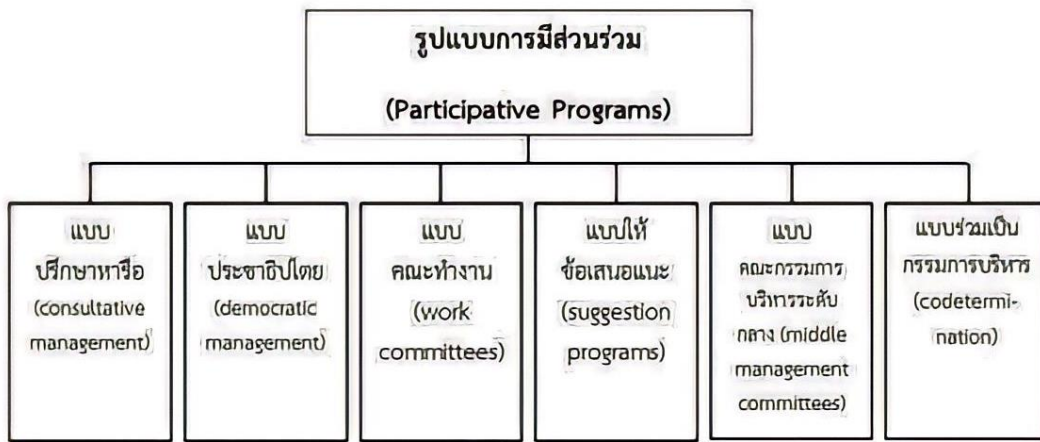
รูปแบบการมีส่วนร่วม

(Participative Programs)

แบบ ปรึกษาหารือ (consultative management)

แบบ ประชาธิปไตย (democratic management)

แบบ คณะทำงาน (work committees)

แบบให้ ข้อเสนอแนะ (suggestion programs)

แบบ คณะกรรมการ บริหารระดับ กลาง (middle management committees)

แบบร่วมเป็น กรรมการบริหาร (codetermi-nation)